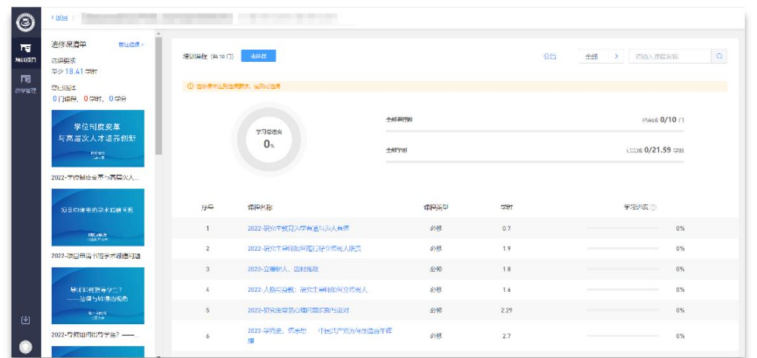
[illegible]

0%

0/10

0/21.59

| 序号 | 课程名称 | 课程类型 | 学时 | 学习进度 |
|---|---|---|---|---|
| 1 | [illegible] | 必修 | 0.7 | 0% |
| 2 | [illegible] | 必修 | 1.9 | 0% |
| 3 | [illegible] | 必修 | 1.8 | 0% |
| 4 | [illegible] | 必修 | 1.4 | 0% |
| 5 | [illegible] | 必修 | 2.29 | 0% |
| 6 | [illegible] | 必修 | 2.7 | 0% |

平少 18.41 学时

0 门课程，0 学时，0 学分

学位制度改革
与高层次人才培养创新

2022-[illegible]

2022-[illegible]

2022-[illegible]